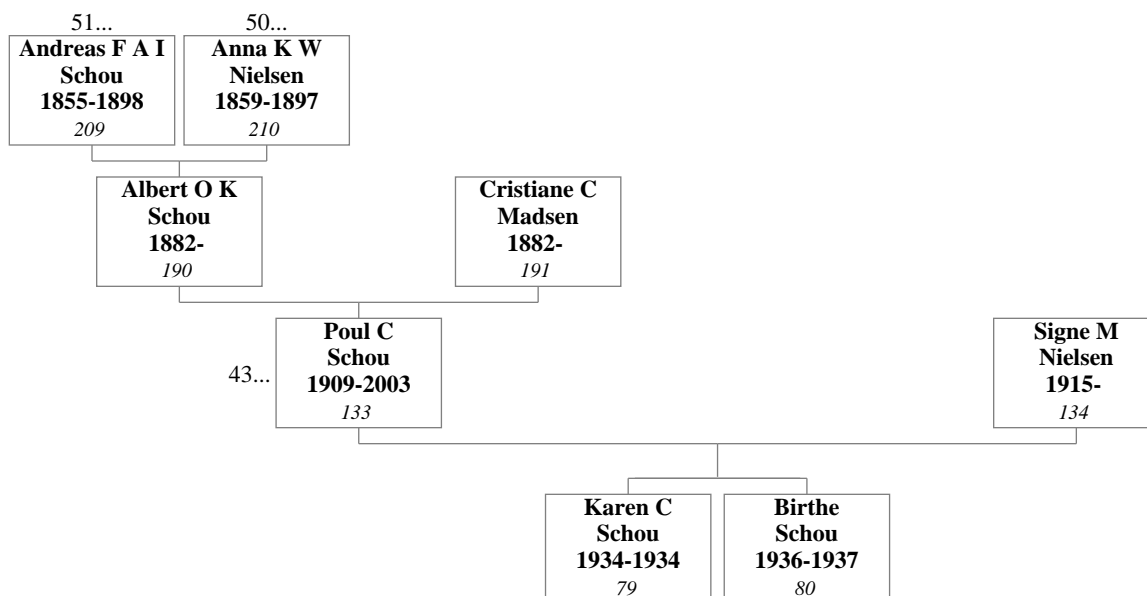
51...
**Andreas F A I Schou 1855-1898**
*209*

50...
**Anna K W Nielsen 1859-1897**
*210*

**Albert O K Schou 1882-**
*190*

**Cristiane C Madsen 1882-**
*191*

43...
**Poul C Schou 1909-2003**
*133*

**Signe M Nielsen 1915-**
*134*

**Karen C Schou 1934-1934**
*79*

**Birthe Schou 1936-1937**
*80*